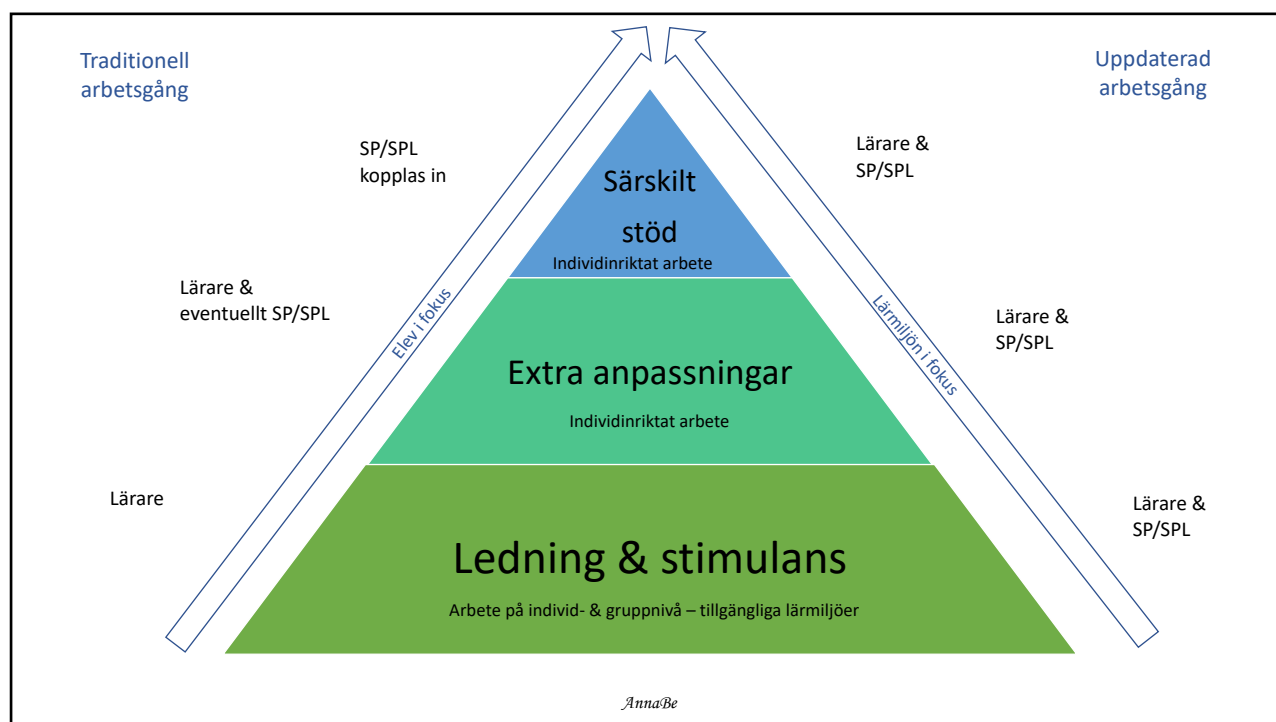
Traditionell arbetsgång

Uppdaterad arbetsgång

SP/SPL kopplas in

Lärare & SP/SPL

Särskilt stöd

Individinriktat arbete

Lärare & eventuellt SP/SPL

Elev i fokus

Lärmiljön i fokus

Lärare & SP/SPL

Extra anpassningar

Individinriktat arbete

Lärare

Lärare & SP/SPL

Ledning & stimulans

Arbete på individ- & gruppnivå – tillgängliga lärmiljöer

AnnaBe